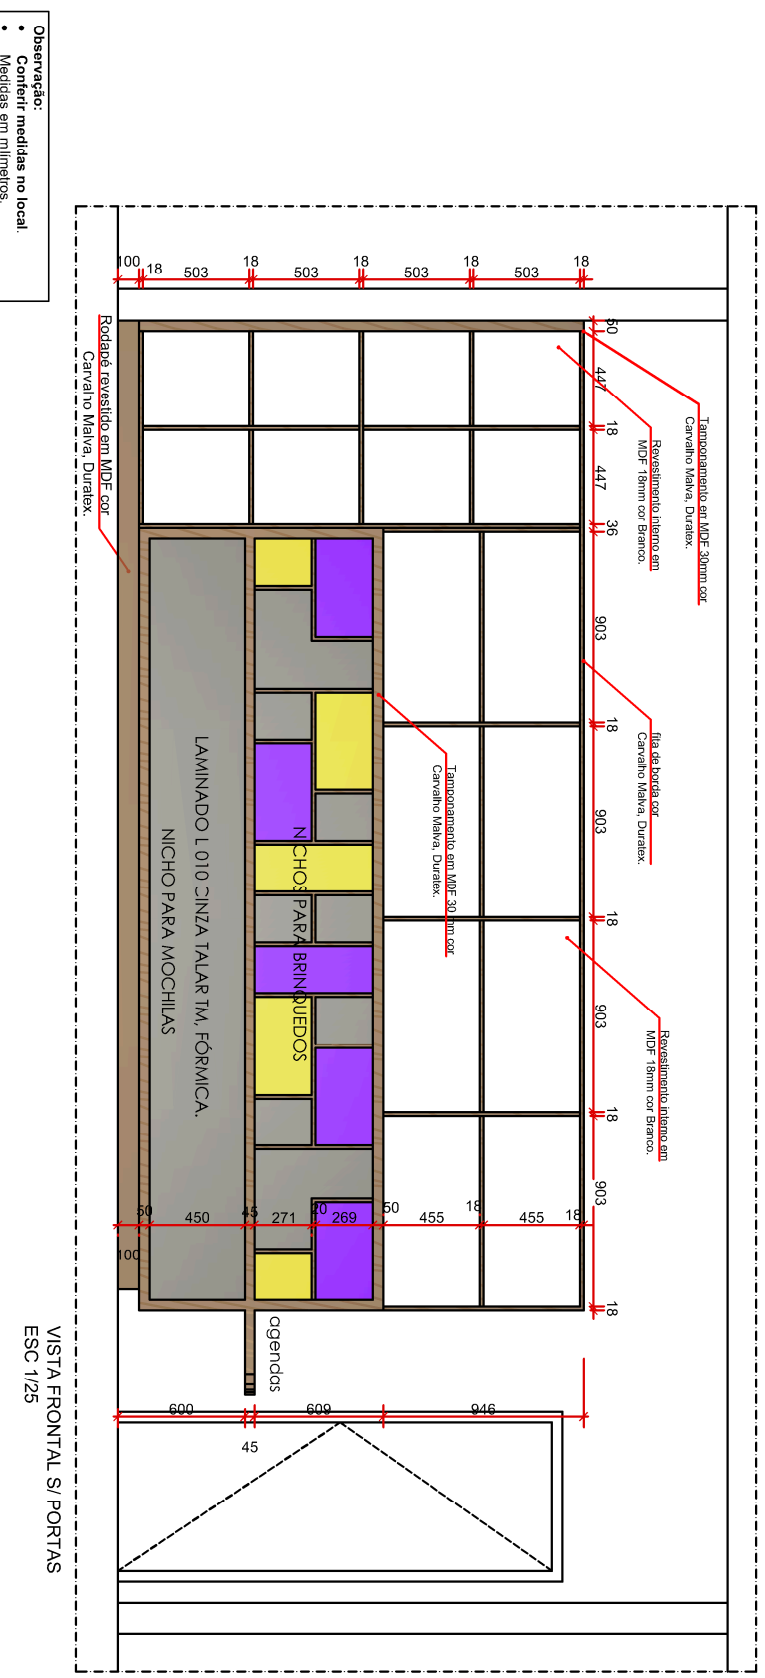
Observação:
• Conferir medidas no local.
• Medidas em milímetros.

100 18 503 18 503 18 503 18 503 18

50
447
18
447
36
903
18
903
18
903
18
903
18

Tamponamento em MDF 30mm cor Carvalho Malva, Duratex.

Revestimento interno em MDF 18mm cor Branco.

fita de borda cor Carvalho Malva, Duratex.

Revestimento interno em MDF 18mm cor Branco.

Tamponamento em MDF 30 mm cor Carvalho Malva, Duratex.

Rodapé revestido em MDF cor Carvalho Malva, Duratex.

LAMINADO L 010 CINZA TALAR TM, FÓRMICA.
NICHO PARA MOCHILAS

NICHOS PARA BRINQUEDOS

50 450 45 271 20 269 50 455 18 455 18
100

agendas

600 609 946
45

VISTA FRONTAL S/ PORTAS
ESC 1/25